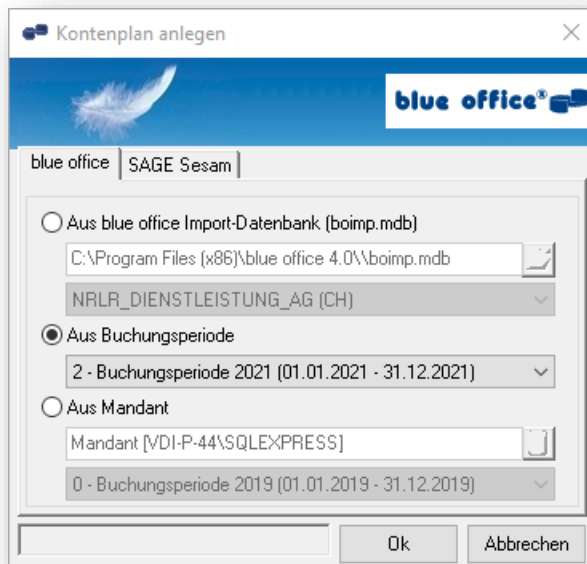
Kontenplan anlegen

blue office®

blue office | SAGE Sesam

Aus blue office Import-Datenbank (boimp.mdb)

C:\Program Files (x86)\blue office 4.0\\boimp.mdb

NRLR_DIENSTLEISTUNG_AG (CH)

Aus Buchungsperiode

2 - Buchungsperiode 2021 (01.01.2021 - 31.12.2021)

Aus Mandant

Mandant [VDI-P-44\SQLEXPRESS]

0 - Buchungsperiode 2019 (01.01.2019 - 31.12.2019)

Ok

Abbrechen